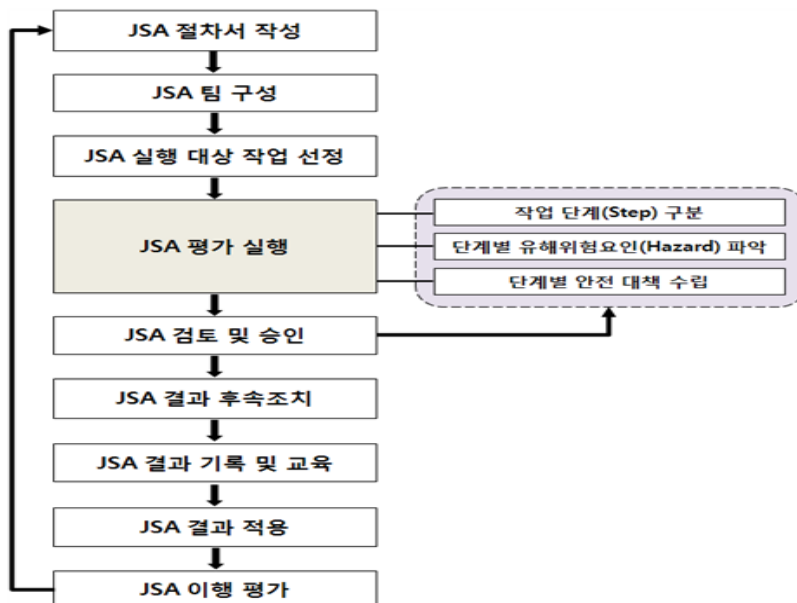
JSA 절차서 작성

JSA 팀 구성

JSA 실행 대상 작업 선정

JSA 평가 실행

작업 단계(Step) 구분

단계별 유해위험요인(Hazard) 파악

단계별 안전 대책 수립

JSA 검토 및 승인

JSA 결과 후속조치

JSA 결과 기록 및 교육

JSA 결과 적용

JSA 이행 평가